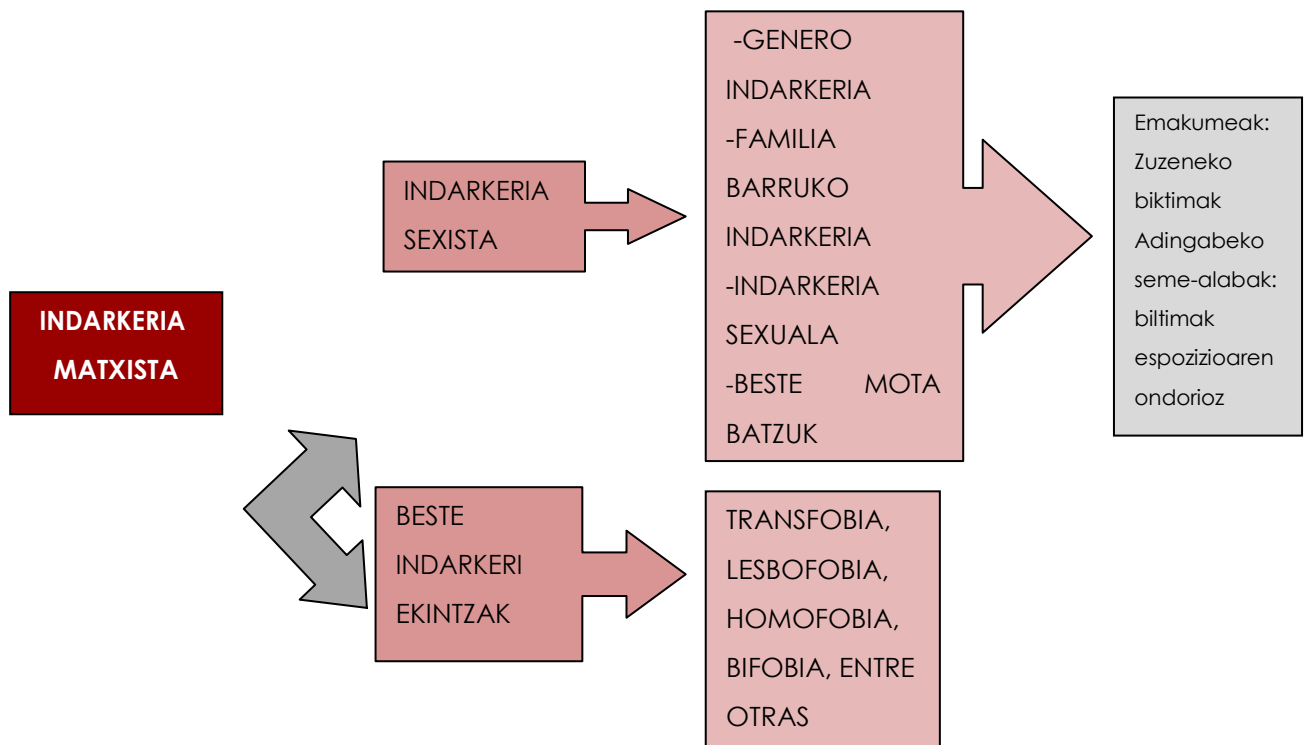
INDARKERIA MATXISTA

INDARKERIA SEXISTA

-GENERO INDARKERIA
-FAMILIA BARRUKO INDARKERIA
-INDARKERIA SEXUALA
-BESTE MOTA BATZUK

Emakumeak: Zuzeneko biktimak
Adingabeko seme-alabak: biltimak espozizioaren ondorioz

BESTE INDARKERI EKINTZAK

TRANSFOBIA, LESBOFOBIA, HOMOFOBIA, BIFOBIA, ENTRE OTRAS